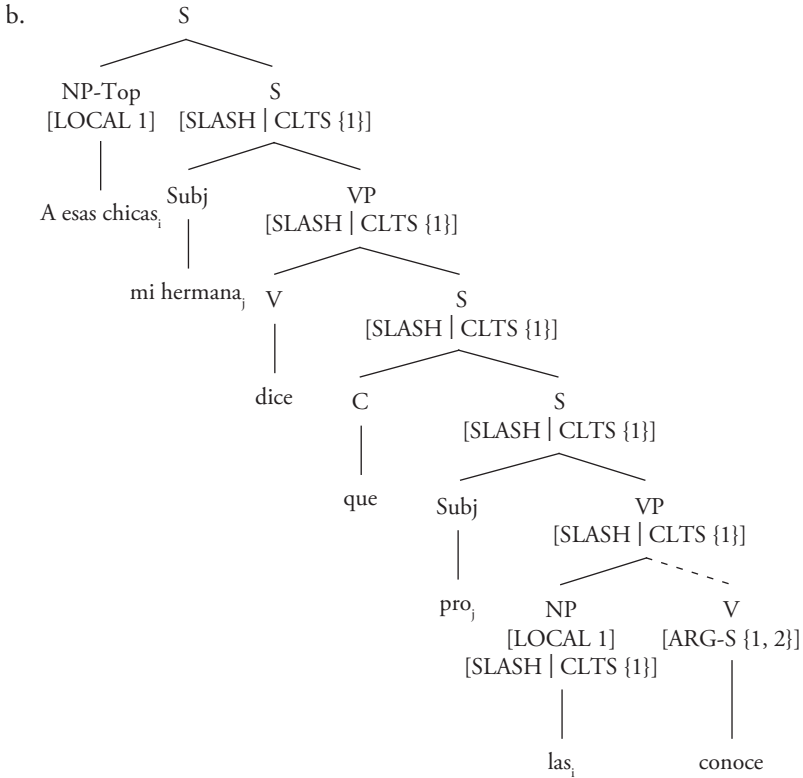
b.

S

NP-Top [LOCAL 1]

S [SLASH | CLTS {1}]

A esas chicas$_i$

Subj

VP [SLASH | CLTS {1}]

mi hermana$_j$

V

S [SLASH | CLTS {1}]

dice

C

S [SLASH | CLTS {1}]

que

Subj

VP [SLASH | CLTS {1}]

pro$_j$

NP [LOCAL 1] [SLASH | CLTS {1}]

V [ARG-S {1, 2}]

las$_i$

conoce